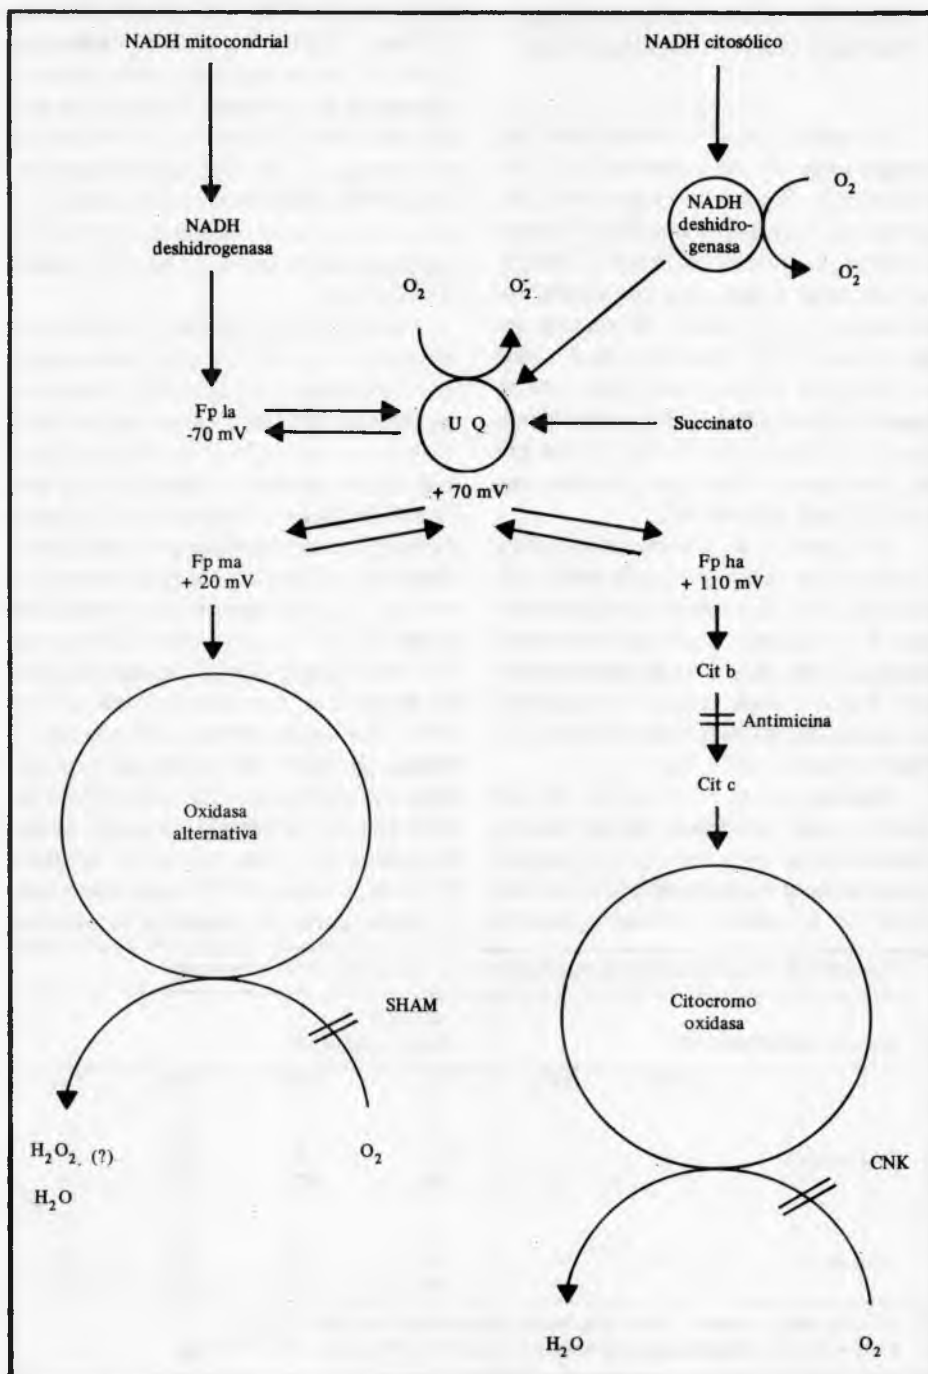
NADH mitocondrial

NADH citosólico

NADH deshidrogenasa

NADH deshidrogenasa

$O_2$

$O_2^-$

$O_2$

$O_2^-$

Fp la
-70 mV

U Q

Succinato

+ 70 mV

Fp ma
+ 20 mV

Fp ha
+ 110 mV

Cit b

Antimicina

Cit c

Oxidasa alternativa

SHAM

Citocromo oxidasa

$H_2O_2$ (?)

$H_2O$

$O_2$

CNK

$H_2O$

$O_2$